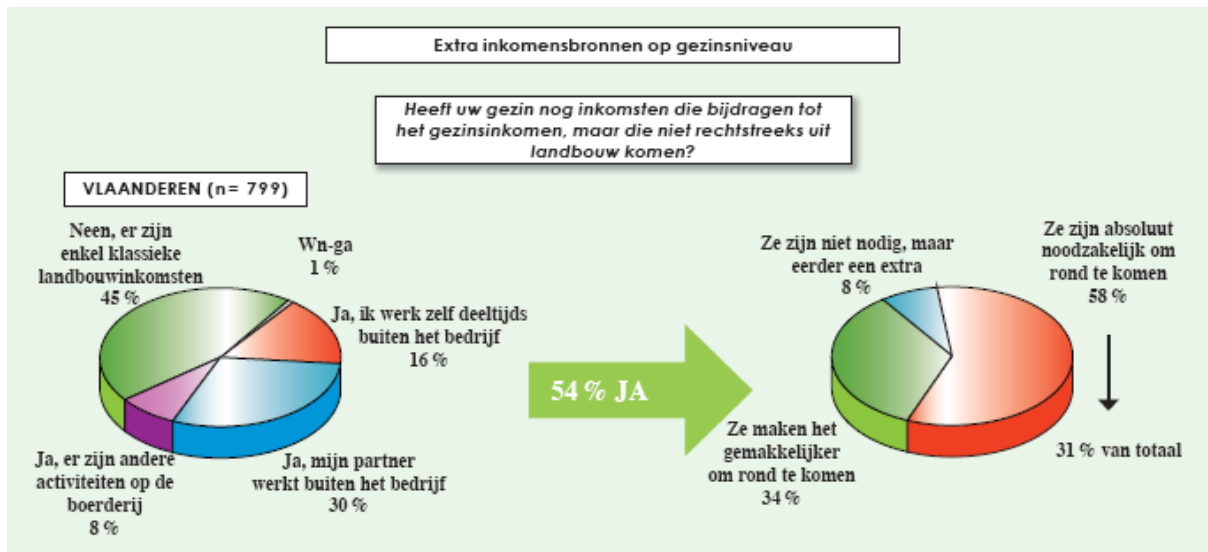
Extra inkomensbronnen op gezinsniveau

Heeft uw gezin nog inkomsten die bijdragen tot het gezinsinkomen, maar die niet rechtstreeks uit landbouw komen?

VLAANDEREN (n= 799)

Neen, er zijn enkel klassieke landbouwinkomsten 45 %

Wn-ga 1 %

Ja, ik werk zelf deeltijds buiten het bedrijf 16 %

Ja, er zijn andere activiteiten op de boerderij 8 %

Ja, mijn partner werkt buiten het bedrijf 30 %

54 % JA

Ze zijn niet nodig, maar eerder een extra 8 %

Ze zijn absoluut noodzakelijk om rond te komen 58 %

Ze maken het gemakkelijker om rond te komen 34 %

31 % van totaal